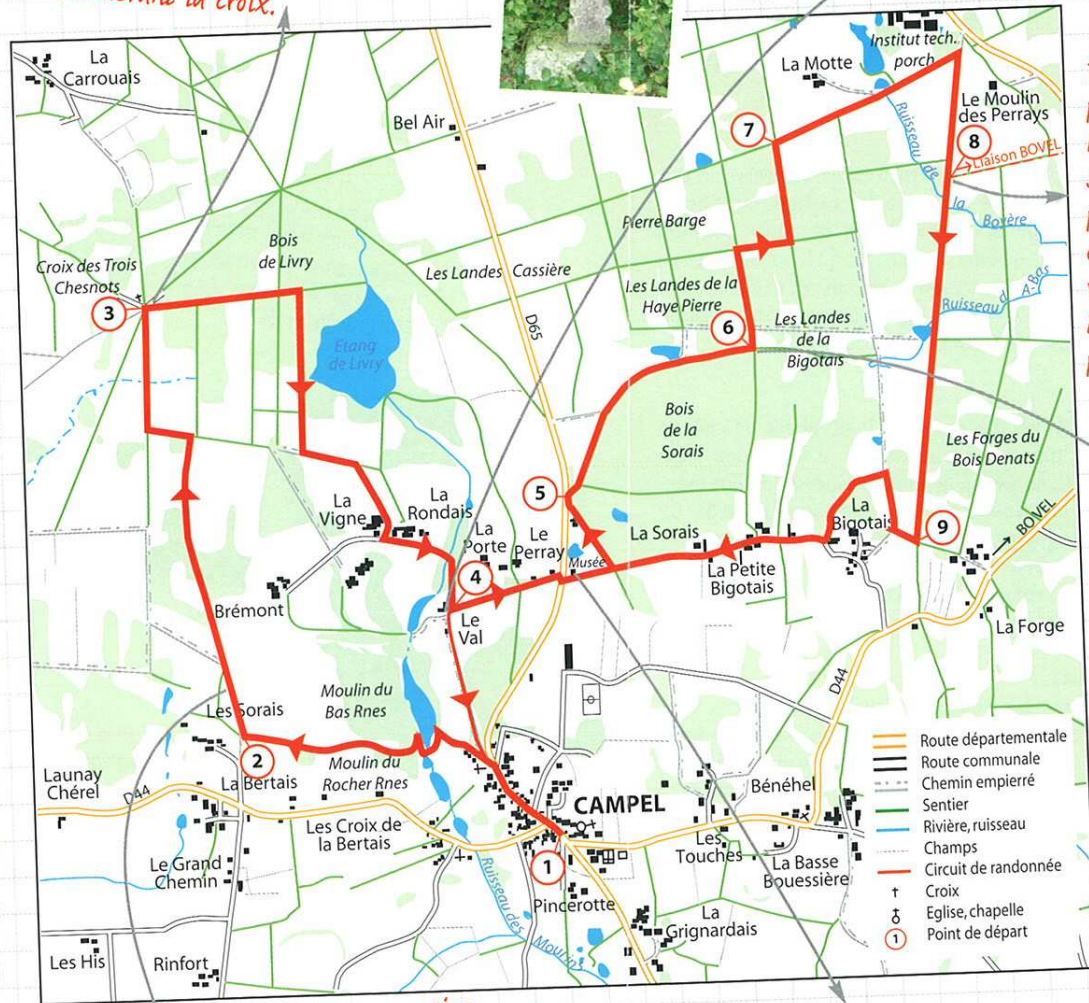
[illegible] la croix.

La Carrouais
Bel Air
Institut tech. porch
La Motte
Le Moulin des Perrays
7
8
Liaison BOVEL
Ruisseau de la Boyère
Pierre Barge
Bois de Livry
Croix des Trois Chesnots
3
Les Landes Cassière
Les Landes de la Haye Pierre
6
Les Landes de la Bigotais
Ruisseau d'A-Bas
Etang de Livry
D65
Bois de la Sorais
Les Forges du Bois Denats
5
La Vigne
La Rondais
La Porte
Le Perray
La Sorais
La Bigotais
9
BOVEL
4
Musée
La Petite Bigotais
Brémont
Le Val
La Forge
D44
Moulin du Bas Rnes
Les Sorais
2
Moulin du Rocher Rnes
Launay Chérel
La Bertais
D44
CAMPEL
Bénéhel
Les Croix de la Bertais
Les Touches
La Basse Bouessière
1
Le Grand Chemin
Pincerotte
Ruisseau des Moulins
La Grignardais
Les His
Rinfort

Route départementale
Route communale
Chemin empierré
Sentier
Rivière, ruisseau
Champs
Circuit de randonnée
Croix
Eglise, chapelle
1 Point de départ